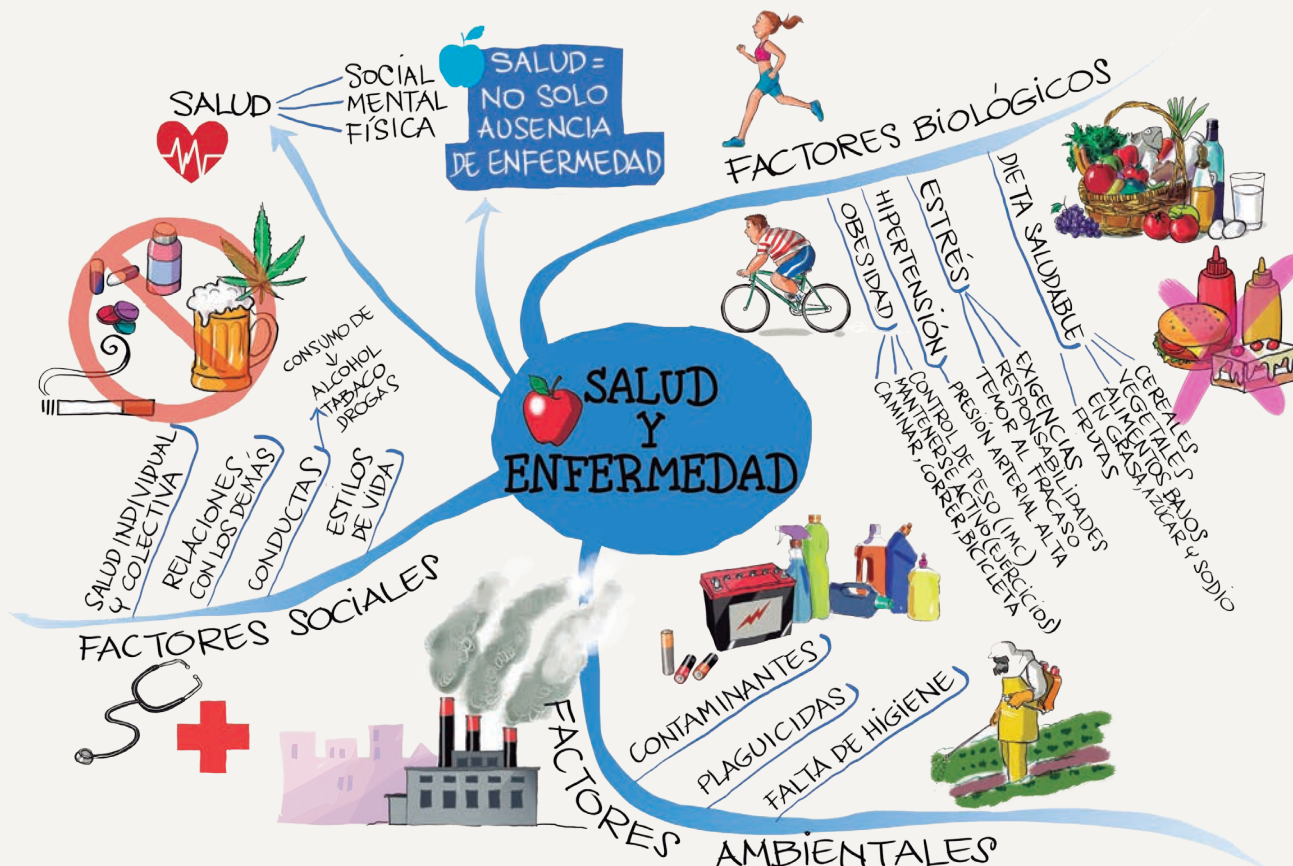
SALUD
SOCIAL
MENTAL
FÍSICA

SALUD =
NO SOLO
AUSENCIA
DE ENFERMEDAD

FACTORES BIOLÓGICOS

DIETA SALUDABLE
CEREALES
VEGETALES
ALIMENTOS BAJOS EN GRASA, AZÚCAR Y SODIO
FRUTAS

ESTRÉS
EXIGENCIAS
RESPONSABILIDADES
TEMOR AL FRACASO

HIPERTENSIÓN
PRESIÓN ARTERIAL ALTA

OBESIDAD
CONTROL DE PESO (IMC)
MANTENERSE ACTIVO (EJERCICIOS)
CAMINAR, CORRER, BICICLETA

SALUD
Y
ENFERMEDAD

CONSUMO DE
ALCOHOL
TABACO
DROGAS

SALUD INDIVIDUAL Y COLECTIVA
RELACIONES CON LOS DEMÁS
CONDUCTAS
ESTILOS DE VIDA

FACTORES SOCIALES

CONTAMINANTES
PLAGUICIDAS
FALTA DE HIGIENE

FACTORES AMBIENTALES